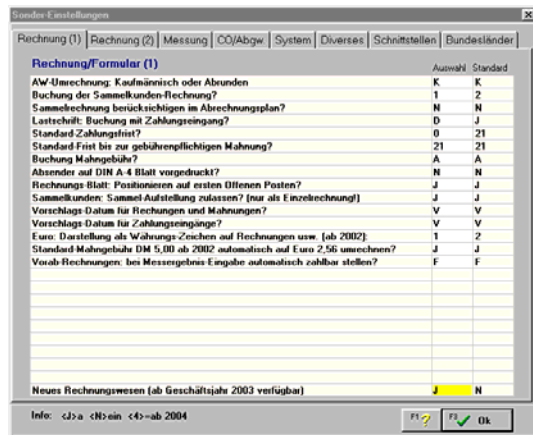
Sonder-Einstellungen

Rechnung (1) | Rechnung (2) | Messung | CO/Abgw | System | Diverses | Schnittstellen | Bundesländer

| Rechnung/Formular (1) | Auswahl | Standard |
|---|---|---|
| AW-Umrechnung: Kaufmännisch oder Abrunden | K | K |
| Buchung der Sammelkunden-Rechnung? | 1 | 2 |
| Sammelrechnung berücksichtigen im Abrechnungsplan? | N | N |
| Lastschrift: Buchung mit Zahlungseingang? | D | J |
| Standard-Zahlungsfrist? | 0 | 21 |
| Standard-Frist bis zur gebührenpflichtigen Mahnung? | 21 | 21 |
| Buchung Mahngebühr? | A | A |
| Absender auf DIN A-4 Blatt vorgedruckt? | N | N |
| Rechnungs-Blatt: Positionieren auf ersten Offenen Posten? | J | J |
| Sammelkunden: Sammel-Aufstellung zulassen? (nur als Einzelrechnung!) | J | J |
| Vorschlags-Datum für Rechnungen und Mahnungen? | V | V |
| Vorschlags-Datum für Zahlungseingänge? | V | V |
| Euro: Darstellung als Währungs-Zeichen auf Rechnungen usw. (ab 2002): | 1 | 2 |
| Standard-Mahngebühr DM 5,00 ab 2002 automatisch auf Euro 2,56 umrechnen? | J | J |
| Vorab-Rechnungen: bei Messergebnis-Eingabe automatisch zahlbar stellen? | F | F |
| Neues Rechnungswesen (ab Geschäftsjahr 2003 verfügbar) | J | N |

Info: <J>a <N>ein <4>=ab 2004

F1 ?   F3 Ok